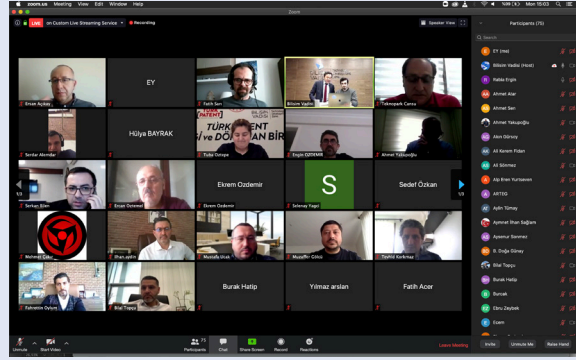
zoom.us Meeting Edit Window Help
Mon 15:03
Zoom
LIVE on Custom Live Streaming Service Recording
Speaker View
Ercan Açıkel
EY
Fatih Sarı
Bilişim Vadisi
Teknopark Canlı
Serdar Akemdar
Hülya BAYRAK
Tuba Ozcope
Engin ÖZDEMİR
Ahmet Yakupoğlu
1/3
1/3
Serkan Eren
Ercan Özdemir
Ekrem Ozdemir
Ekrem Özdemir
S
Selenay Yagci
Sedef Özkan
Mehmet Çakır
İlhan aşkin
Mustafa Ucak
Muzaffer Cöhöz
Tevfik Korkmaz
Fahrettin Oylum
Bilal Topçu
Burak Hatip
Yılmaz arslan
Fatih Acer
TÜRKİYE'NİN BİR
Unmute
Start Video
Participants 75
Chat
Share Screen
Record
Reactions
Leave Meeting
Participants (75)
Search
EY (me)
Bilişim Vadisi (Host)
Rabia Ergin
Ahmet Akar
Ahmet Sarı
Ahmet Yakupoğlu
Akın Gürsoy
Ali Kerem Fidan
Ali Sönmez
Alp Eren Yurtsever
ARTEG
Aydın Tümey
Aymnet İlhan Sağlam
Aysenur Sonmez
B. Doğa Günay
Bilal Topçu
Burak Hatip
Burcak
Ebru Zeybek
Ecem
Invite
Unmute Me
Raise Hand